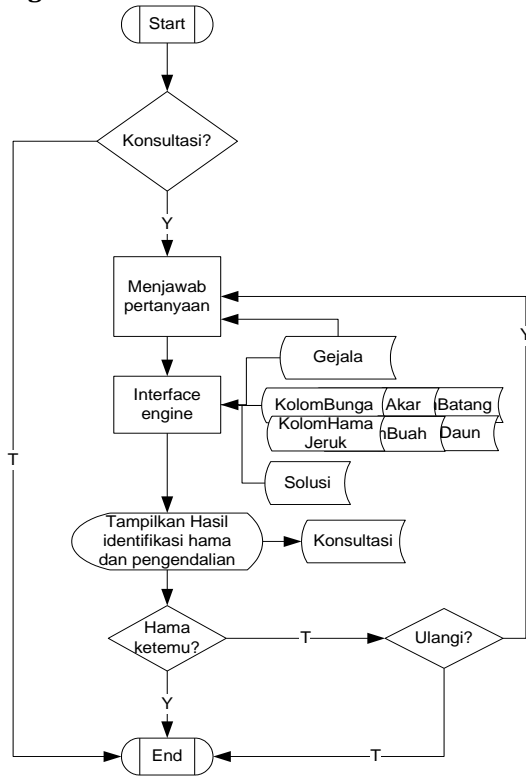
Start

Konsultasi?

Y

T

Menjawab pertanyaan

Y

Gejala

Interface engine

KolomBunga

Akar

Batang

KolomHama Jeruk

Buah

Daun

Solusi

Tampilkan Hasil identifikasi hama dan pengendalian

Konsultasi

Hama ketemu?

T

Ulangi?

Y

End

T